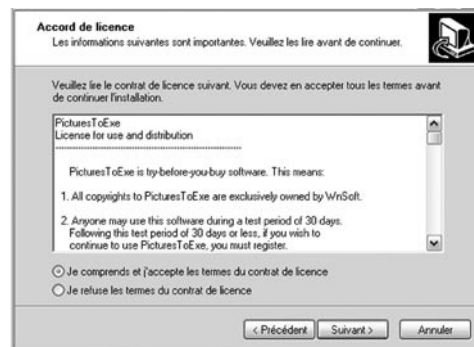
Accord de licence
Les informations suivantes sont importantes. Veuillez les lire avant de continuer.

Veuillez lire le contrat de licence suivant. Vous devez en accepter tous les termes avant de continuer l'installation.

PicturesToExe
License for use and distribution

PicturesToExe is try-before-you-buy software. This means:

1. All copyrights to PicturesToExe are exclusively owned by WnSoft.

2. Anyone may use this software during a test period of 30 days. Following this test period of 30 days or less, if you wish to continue to use PicturesToExe, you must register.

Je comprends et j'accepte les termes du contrat de licence
Je refuse les termes du contrat de licence

< Précédent   Suivant >   Annuler